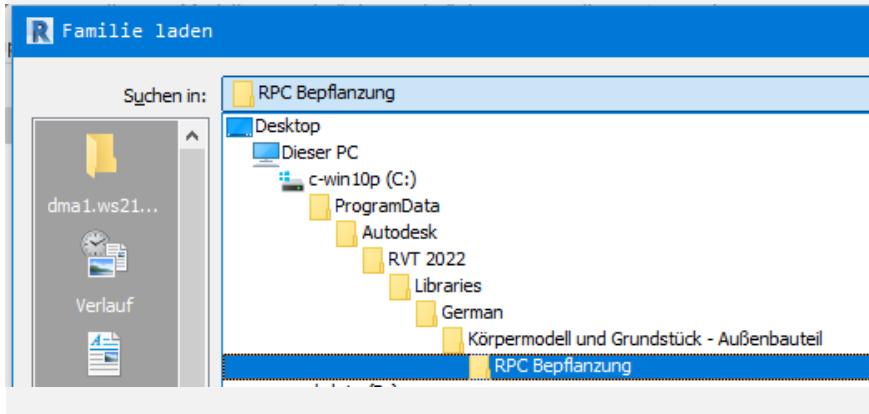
R Familie laden

Suchen in: RPC Bepflanzung

dma1.ws21...

Verlauf

Desktop
Dieser PC
c-win10p (C:)
ProgramData
Autodesk
RVT 2022
Libraries
German
Körpermodell und Grundstück - Außenbauteil
RPC Bepflanzung